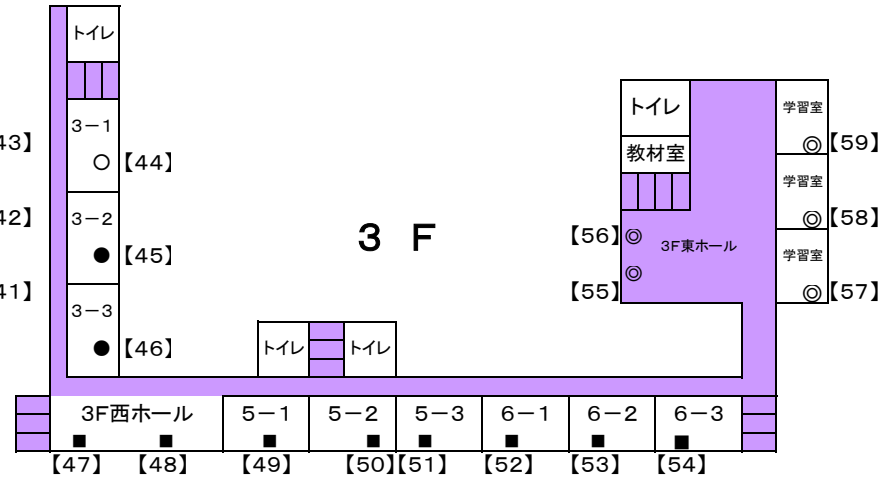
43】
42】
41】

トイレ

3－1
○【44】

3－2
●【45】

3－3
●【46】

3 F

トイレ
トイレ

トイレ
教材室

【56】◎
3F東ホール
◎
【55】

学習室
◎【59】
学習室
◎【58】
学習室
◎【57】

| 3F西ホール | | 5－1 | 5－2 | 5－3 | 6－1 | 6－2 | 6－3 |
|---|---|---|---|---|---|---|---|
| ■ | ■ | ■ | ■ | ■ | ■ | ■ | ■ |

【47】【48】【49】【50】【51】【52】【53】【54】